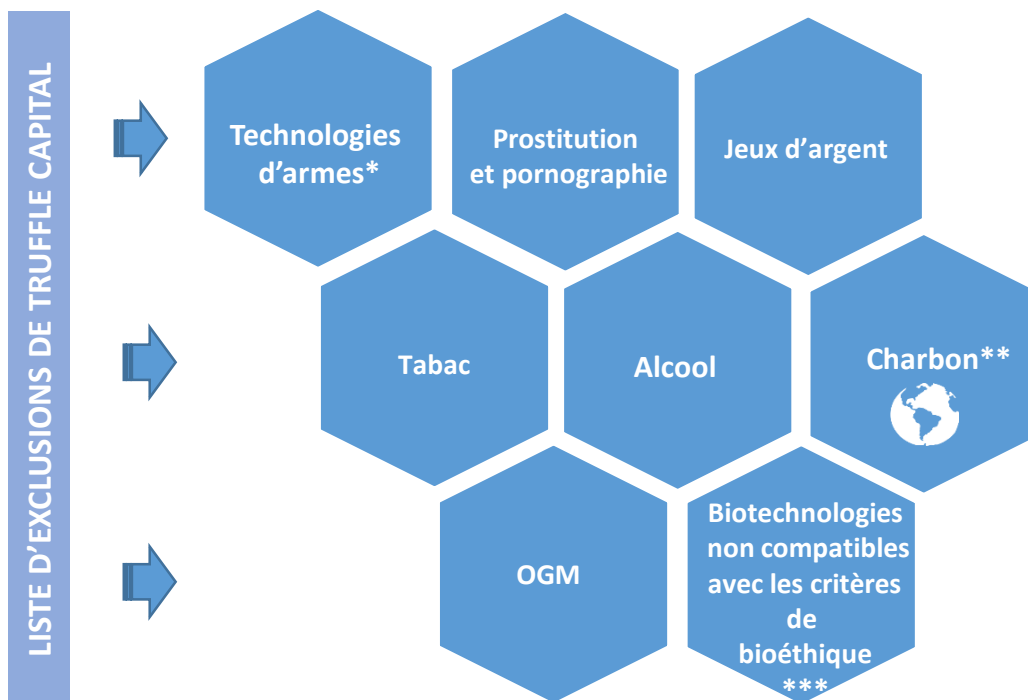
LISTE D'EXCLUSIONS DE TRUFFLE CAPITAL

Technologies d'armes*

Prostitution et pornographie

Jeux d'argent

Tabac

Alcool

Charbon**

OGM

Biotechnologies non compatibles avec les critères de bioéthique ***